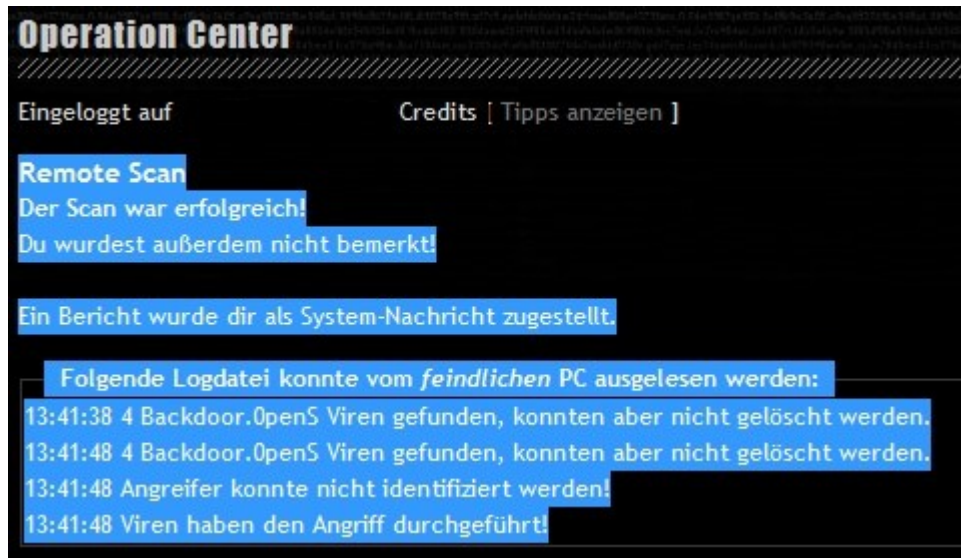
Operation Center

Eingeloggt auf Credits [ Tipps anzeigen ]

Remote Scan
Der Scan war erfolgreich!
Du wurdest außerdem nicht bemerkt!

Ein Bericht wurde dir als System-Nachricht zugestellt.

Folgende Logdatei konnte vom *feindlichen* PC ausgelesen werden:
13:41:38 4 Backdoor.0penS Viren gefunden, konnten aber nicht gelöscht werden.
13:41:48 4 Backdoor.0penS Viren gefunden, konnten aber nicht gelöscht werden.
13:41:48 Angreifer konnte nicht identifiziert werden!
13:41:48 Viren haben den Angriff durchgeführt!